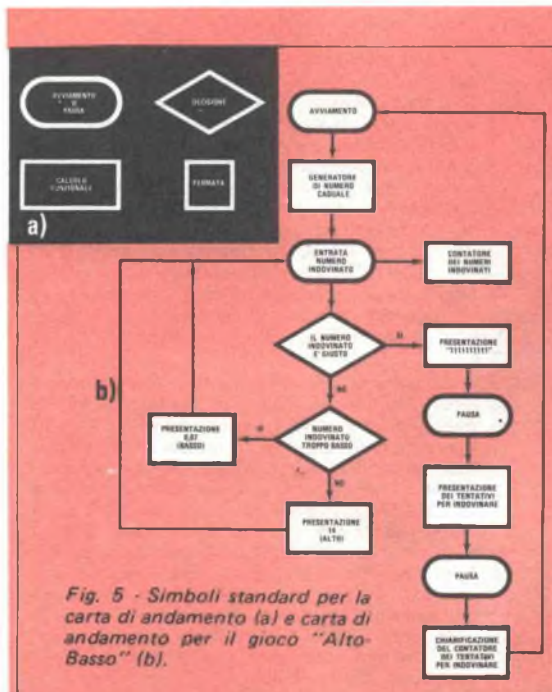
AVVIAMENTO E PAUSA

DECISIONE

CALCOLO FUNZIONALE

FERMATA

a)

AVVIAMENTO

GENERATORE DI NUMERO CASUALE

ENTRATA NUMERO INDOVINATO

CONTATORE DEI NUMERI INDOVINATI

IL NUMERO INDOVINATO E' GIUSTO

SI

PRESENTAZIONE "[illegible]"

NO

b)

PRESENTAZIONE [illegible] (BASSO)

SI

NUMERO INDOVINATO TROPPO BASSO

PAUSA

NO

PRESENTAZIONE DEI TENTATIVI PER INDOVINARE

PRESENTAZIONE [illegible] (ALTO)

PAUSA

Fig. 5 - Simboli standard per la carta di andamento (a) e carta di andamento per il gioco "Alto-Basso" (b).

CHIARIFICAZIONE DEL CONTATORE DEI TENTATIVI PER INDOVINARE